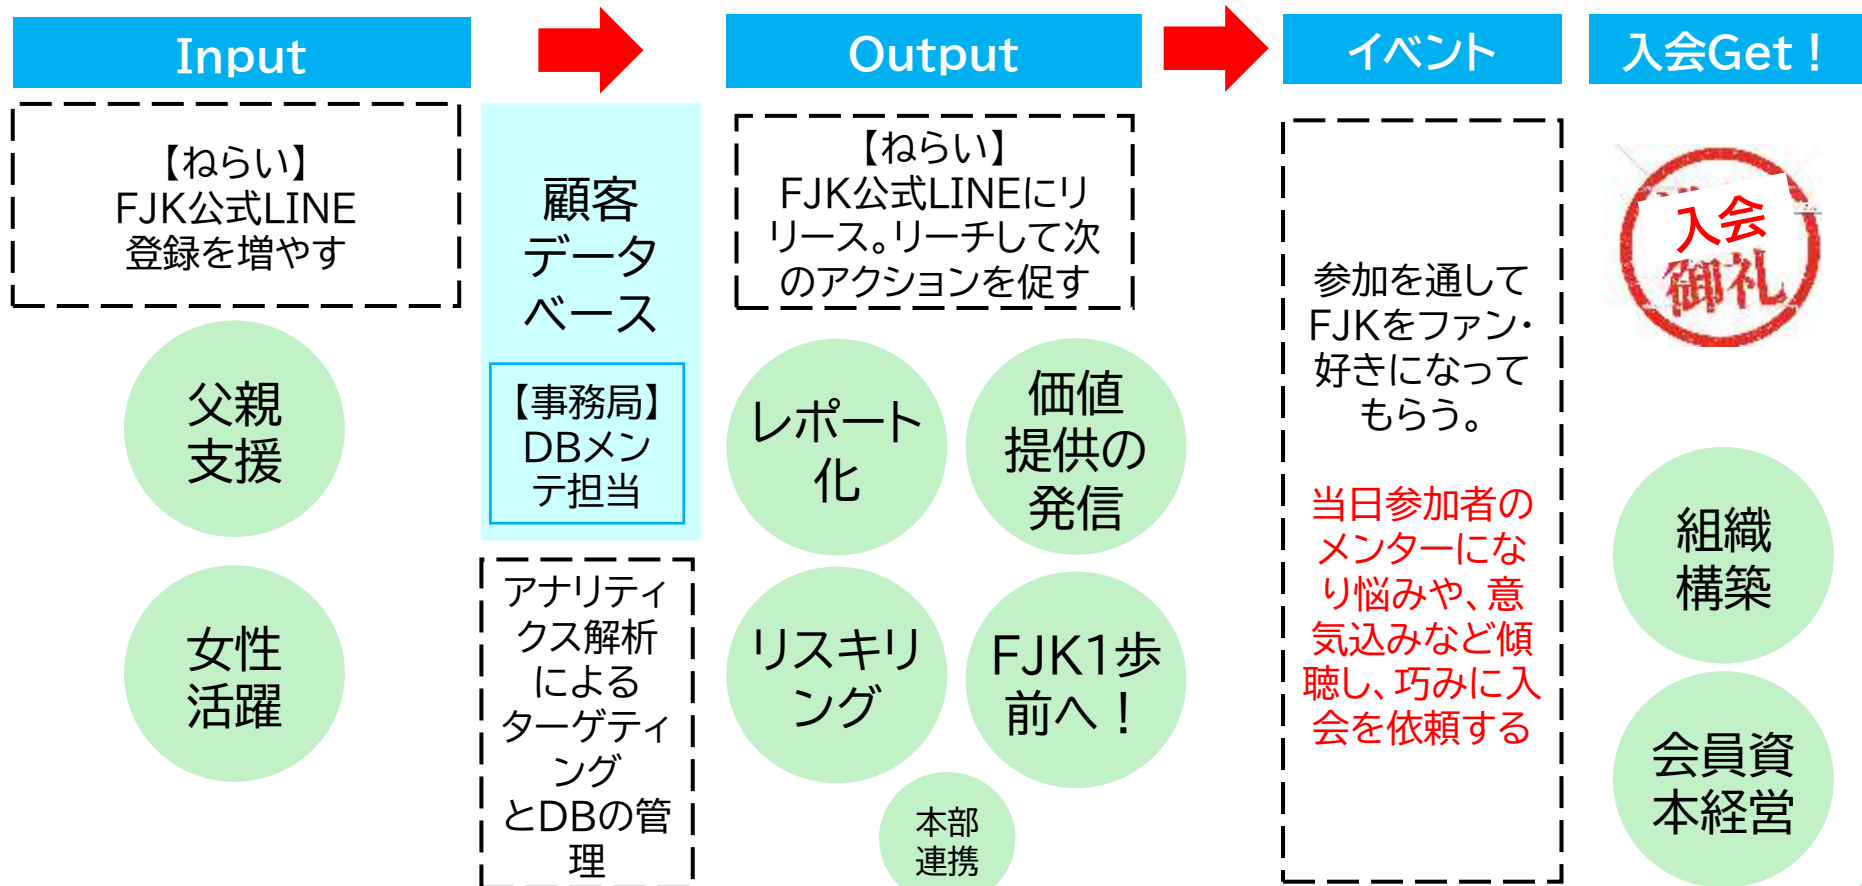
Input

【ねらい】
FJK公式LINE
登録を増やす

父親
支援

女性
活躍

顧客
データ
ベース

【事務局】
DBメンテ担当

アナリティクス解析によるターゲティングとDBの管理

Output

【ねらい】
FJK公式LINEにリリース。リーチして次のアクションを促す

レポート化

価値提供の発信

リスキリング

FJK1歩前へ！

本部連携

イベント

参加を通してFJKをファン・好きになってもらう。

当日参加者のメンターになり悩みや、意気込みなど傾聴し、巧みに入会を依頼する

入会Get！

入会
御礼

組織構築

会員資本経営